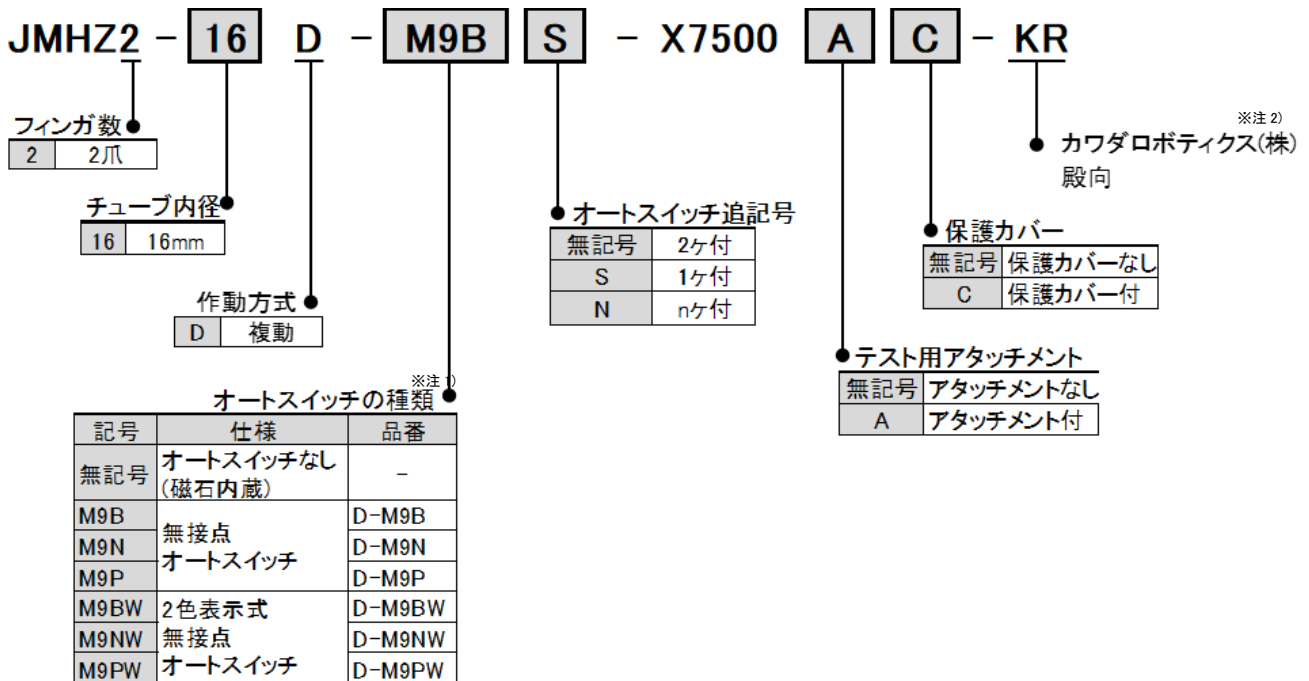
JMHZ2 − 16 D − M9B S − X7500 A C − KR

フィンガ数

| 2 | 2爪 |
|---|---|

チューブ内径

| 16 | 16mm |
|---|---|

作動方式

| D | 複動 |
|---|---|

※注1)
オートスイッチの種類

| 記号 | 仕様 | 品番 |
|---|---|---|
| 無記号 | オートスイッチなし（磁石内蔵） | − |
| M9B | 無接点オートスイッチ | D−M9B |
| M9N | | D−M9N |
| M9P | | D−M9P |
| M9BW | 2色表示式無接点オートスイッチ | D−M9BW |
| M9NW | | D−M9NW |
| M9PW | | D−M9PW |

オートスイッチ追記号

| 無記号 | 2ヶ付 |
|---|---|
| S | 1ヶ付 |
| N | nヶ付 |

テスト用アタッチメント

| 無記号 | アタッチメントなし |
|---|---|
| A | アタッチメント付 |

保護カバー

| 無記号 | 保護カバーなし |
|---|---|
| C | 保護カバー付 |

※注2)
カワダロボティクス(株)
殿向